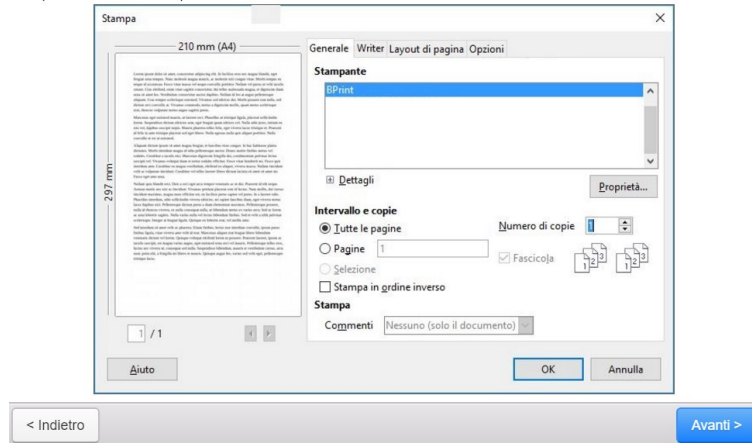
Stampa

210 mm (A4)

297 mm

1 / 1

Generale Writer Layout di pagina Opzioni

Stampante

BPrint

Dettagli

Proprietà...

Intervallo e copie

Tutte le pagine

Pagine 1

Selezione

Numero di copie 1

Fascicola

Stampa in ordine inverso

Stampa

Commenti Nessuno (solo il documento)

Aiuto

OK

Annulla

< Indietro

Avanti >